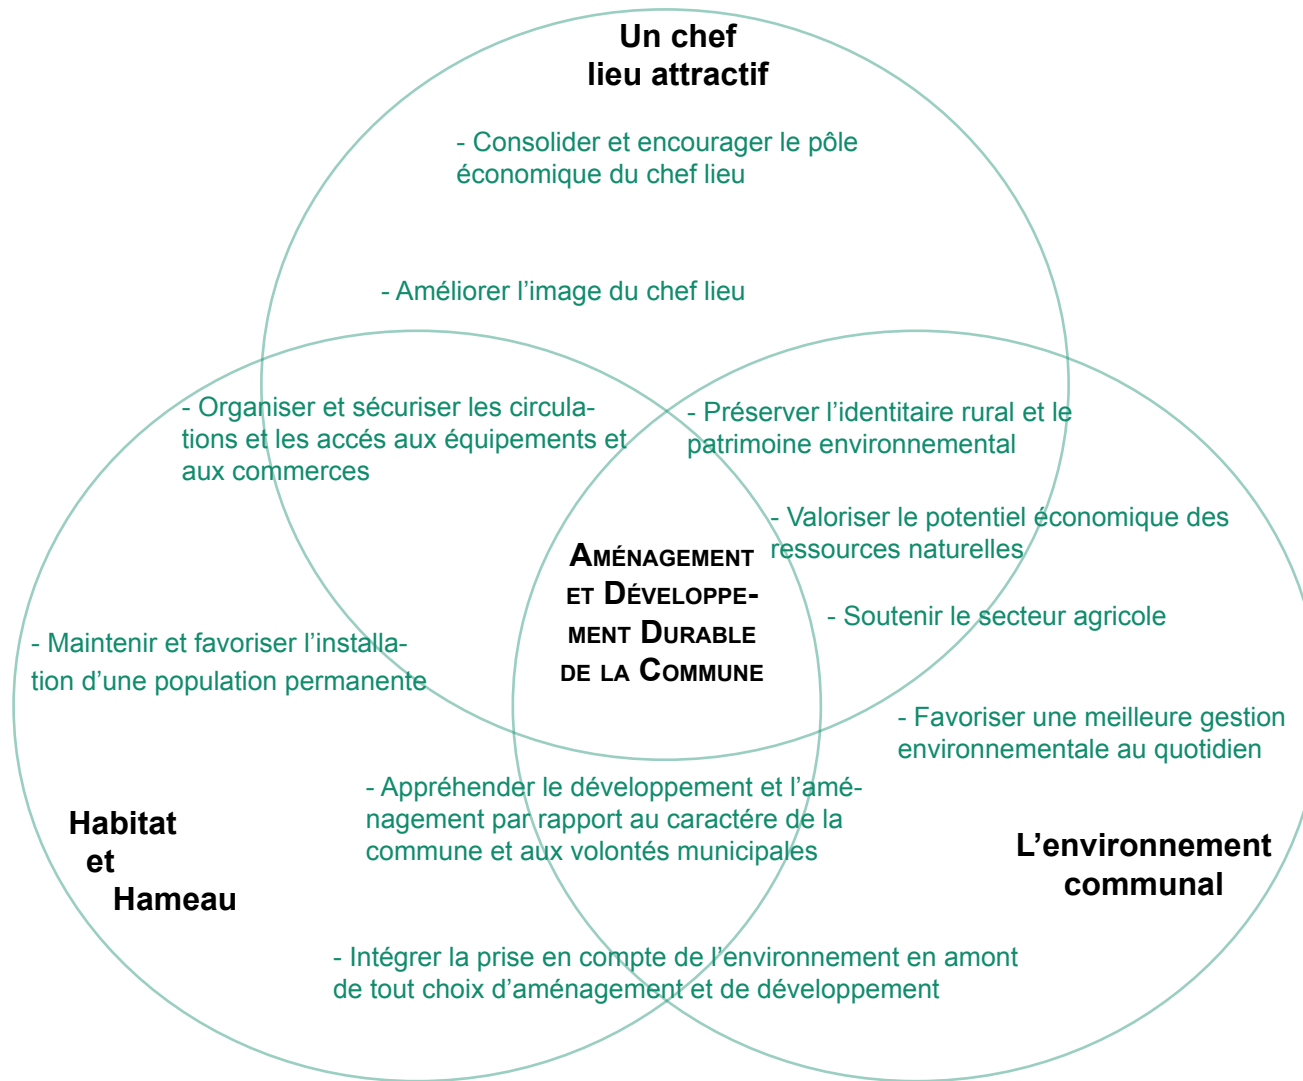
Un chef
lieu attractif

- Consolider et encourager le pôle économique du chef lieu

- Améliorer l’image du chef lieu

- Organiser et sécuriser les circulations et les accés aux équipements et aux commerces

- Préserver l’identitaire rural et le patrimoine environnemental

- Valoriser le potentiel économique des ressources naturelles

Aménagement et Développement Durable de la Commune

- Soutenir le secteur agricole

- Maintenir et favoriser l’installation d’une population permanente

- Favoriser une meilleure gestion environnementale au quotidien

- Appréhender le développement et l’aménagement par rapport au caractére de la commune et aux volontés municipales

Habitat
et
Hameau

L’environnement
communal

- Intégrer la prise en compte de l’environnement en amont de tout choix d’aménagement et de développement